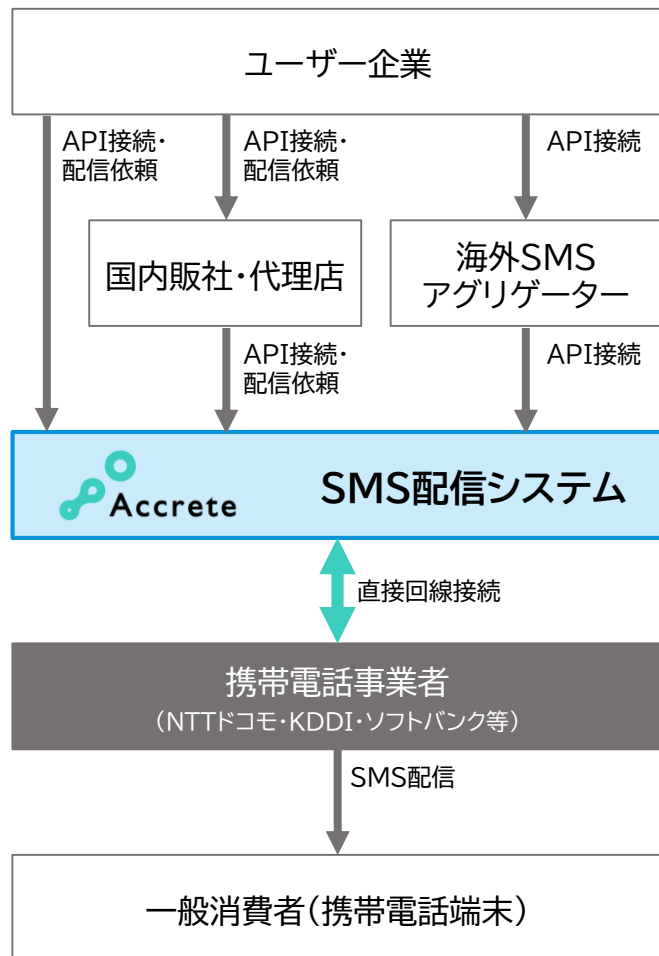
ユーザー企業

API接続・配信依頼

API接続・配信依頼

API接続

国内販社・代理店

海外SMS アグリゲーター

API接続・配信依頼

API接続

Accrete

SMS配信システム

直接回線接続

携帯電話事業者
（NTTドコモ・KDDI・ソフトバンク等）

SMS配信

一般消費者（携帯電話端末）